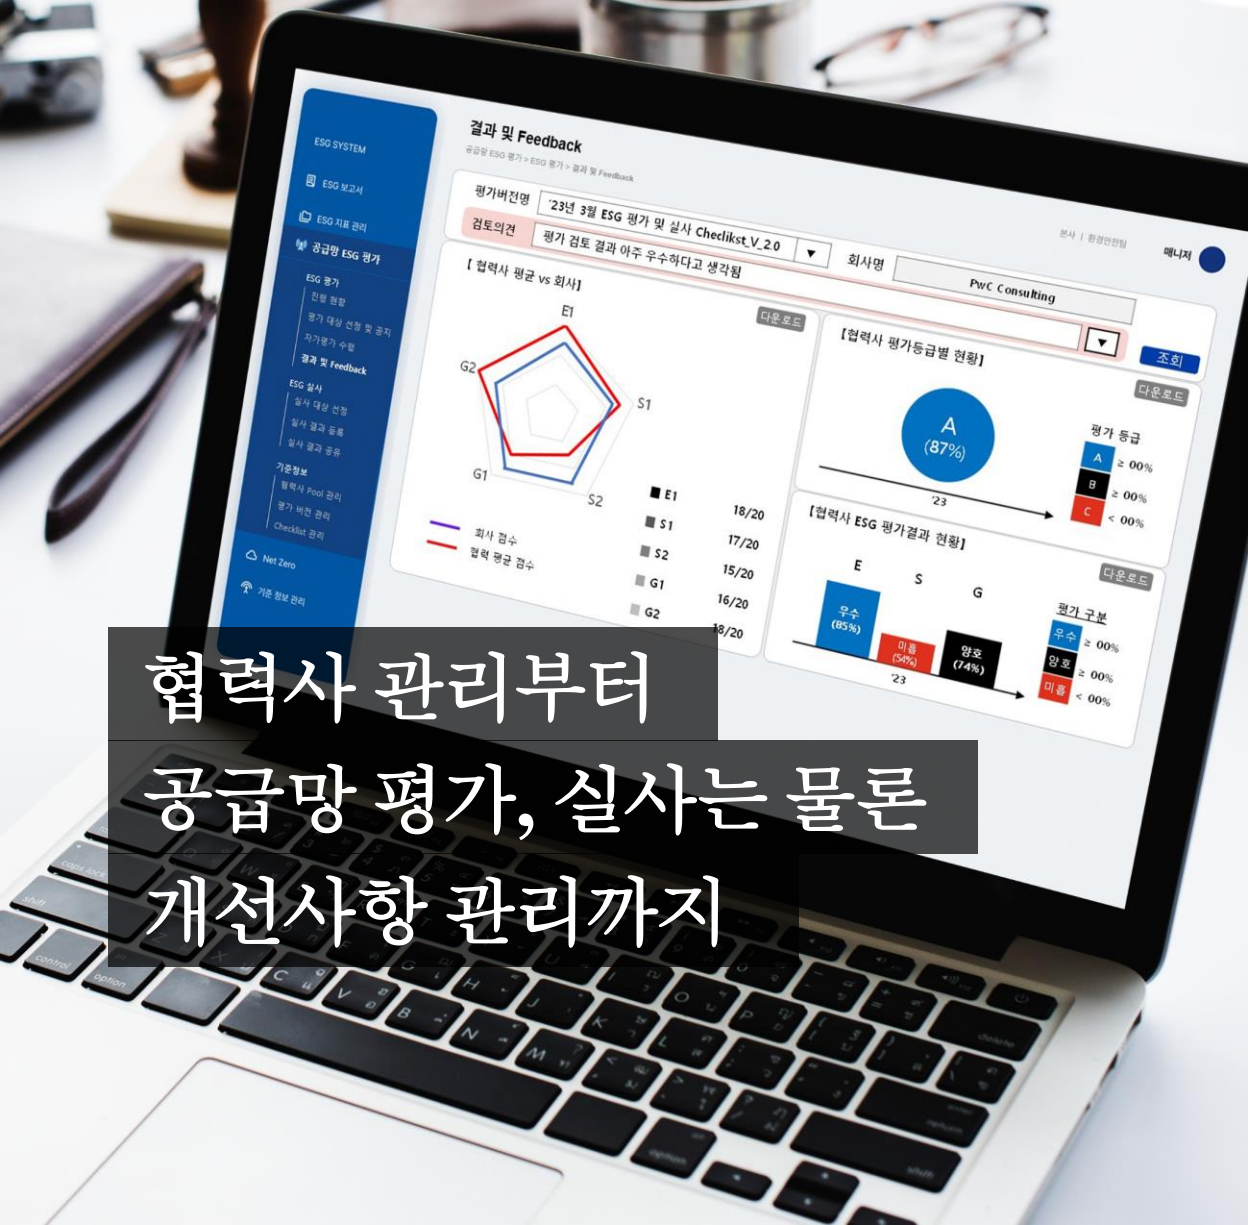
ESG SYSTEM

ESG 보고서

ESG 지표 관리

공급망 ESG 평가

ESG 평가

진행 현황

평가 대상 선정 및 공지

자가평가 수행

결과 및 Feedback

ESG 실사

실사 대상 선정

실사 결과 등록

실사 결과 공유

기준정보

협력사 Pool 관리

평가 버전 관리

Checklist 관리

Net Zero

기준 정보 관리

결과 및 Feedback

공급망 ESG 평가 > ESG 평가 > 결과 및 Feedback

본사 | 환경안전팀

매니저

평가버전명 '23년 3월 ESG 평가 및 실사 Checklikst_V_2.0

검토의견 평가 검토 결과 아주 우수하다고 생각됨

회사명 PwC Consulting

조회

[ 협력사 평균 vs 회사]

다운로드

E1

G2

S1

G1

S2

회사 점수

협력 평균 점수

| | |
|---|---|
| E1 | 18/20 |
| S1 | 17/20 |
| S2 | 15/20 |
| G1 | 16/20 |
| G2 | 18/20 |

[협력사 평가등급별 현황]

다운로드

A (87%)

'23

평가 등급

A ≥ 00%

B ≥ 00%

C < 00%

[협력사 ESG 평가결과 현황]

다운로드

E S G

우수 (85%)

미흡 (54%)

양호 (74%)

'23

평가 구분

우수 ≥ 00%

양호 ≥ 00%

미흡 < 00%

협력사 관리부터

공급망 평가, 실사는 물론

개선사항 관리까지